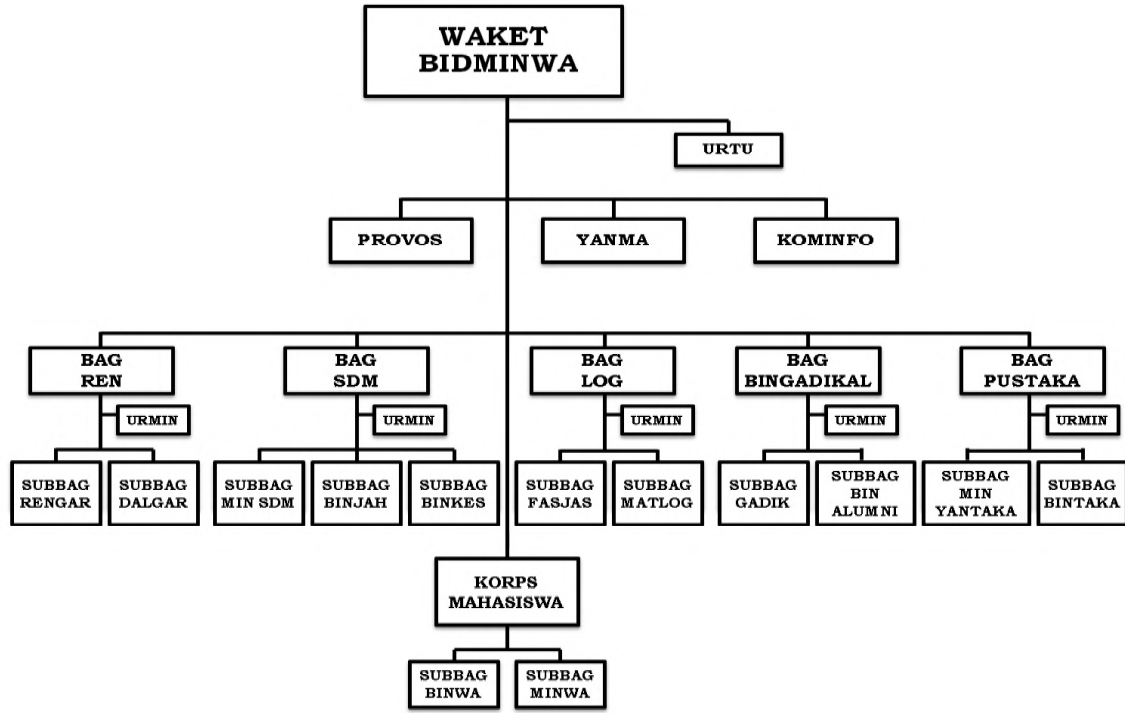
WAKET BIDMINWA

URTU

PROVOS

YANMA

KOMINFO

BAG REN

URMIN

SUBBAG RENGAR

SUBBAG DALGAR

BAG SDM

URMIN

SUBBAG MIN SDM

SUBBAG BINJAH

SUBBAG BINKES

BAG LOG

URMIN

SUBBAG FASJAS

SUBBAG MATLOG

BAG BINGADIKAL

URMIN

SUBBAG GADIK

SUBBAG BIN ALUMNI

BAG PUSTAKA

URMIN

SUBBAG MIN YANTAKA

SUBBAG BINTAKA

KORPS MAHASISWA

SUBBAG BINWA

SUBBAG MINWA